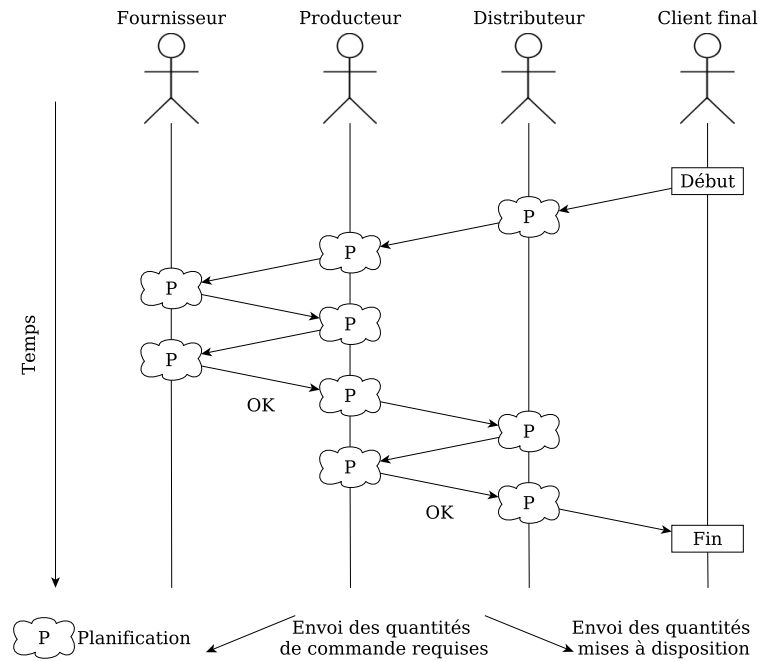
Fournisseur

Producteur

Distributeur

Client final

Début

P

P

P

P

P

P

P

P

P

Temps

OK

OK

Fin

P Planification

Envoi des quantités de commande requises

Envoi des quantités mises à disposition